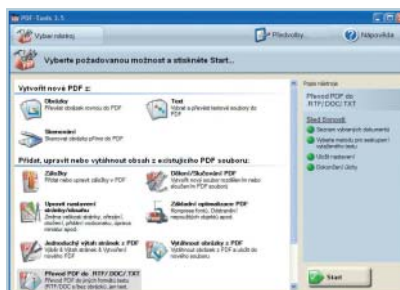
PDF-Tools 3.5

Výběr nástroje

Předvolby

Nápověda

Vyberte požadovanou možnost a stiskněte Start...

Vytvořit nové PDF z:

Obrázky
Převést obrázek rovnou do PDF

Text
Vybrat a převést textový soubor do PDF

Skenování
Skenovat obrázky přímo do PDF

Přidat, upravit nebo vytáhnout obsah z existujícího PDF souboru:

Záložky
Přidat nebo upravit záložky v PDF

Dělení/Slučování PDF
Vytvořit nové soubory rozdělením nebo sloučením PDF souborů

Upravit nastavení stránky/obsahu
Změna velikosti stránky, ořezání, otočení, přidání vodoznaku, úprava rámečku apod.

Základní optimalizace PDF
Komprese fontů. Odstranění nepoužitých objektů apod.

Jednoduchý výtah stránek z PDF
Výběr & Výtah stránek & Vytvoření nového PDF

Vytáhnout obrázky z PDF
Vytáhnout obrázky z PDF a uložit do nového souboru

Převod PDF do RTF/DOC/TXT
Převod PDF do jiných formátů textu. (RTF/DOC a jiný obrázek) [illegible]

Popis nástroje

Převod PDF do RTF/DOC/TXT

Sled činností

Seznam vybraných dokumentů

Vybrat metodu pro zachycení rozdělení textu

Určit nastavení

Dokončení úlohy

Start